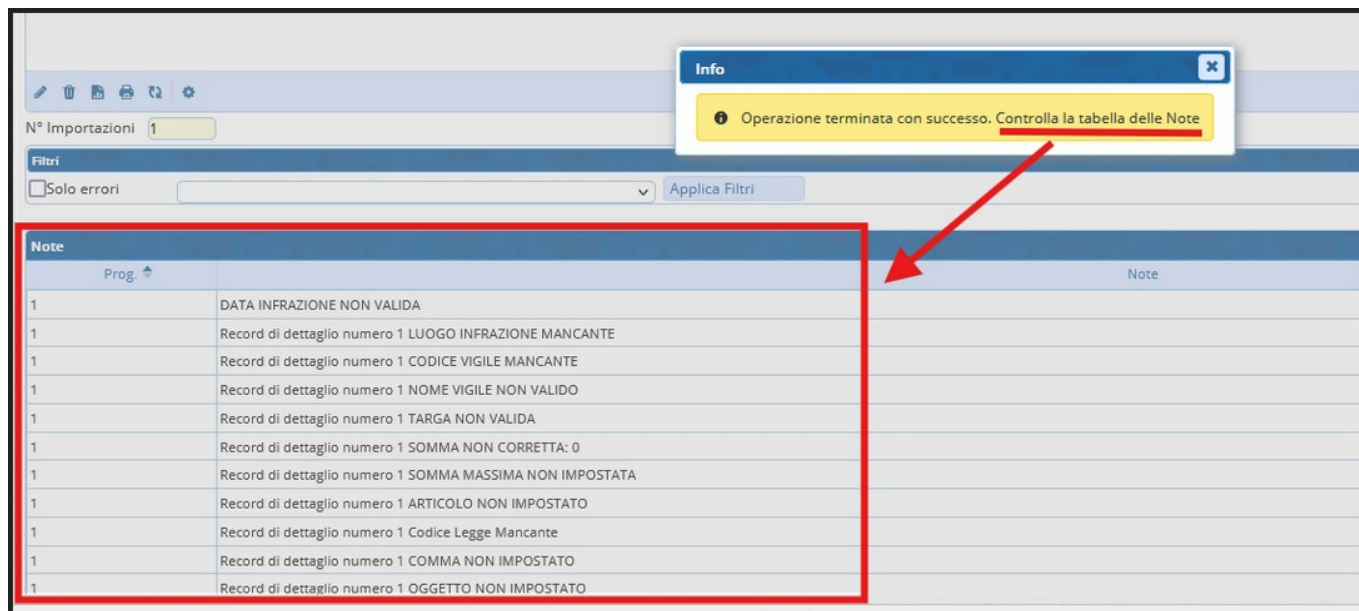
Info

Operazione terminata con successo. Controlla la tabella delle Note

N° Importazioni 1

Filtri

Solo errori

Applica Filtri

Note

| Prog. | Note |
|---|---|
| 1 | DATA INFRAZIONE NON VALIDA |
| 1 | Record di dettaglio numero 1 LUOGO INFRAZIONE MANCANTE |
| 1 | Record di dettaglio numero 1 CODICE VIGILE MANCANTE |
| 1 | Record di dettaglio numero 1 NOME VIGILE NON VALIDO |
| 1 | Record di dettaglio numero 1 TARGA NON VALIDA |
| 1 | Record di dettaglio numero 1 SOMMA NON CORRETTA: 0 |
| 1 | Record di dettaglio numero 1 SOMMA MASSIMA NON IMPOSTATA |
| 1 | Record di dettaglio numero 1 ARTICOLO NON IMPOSTATO |
| 1 | Record di dettaglio numero 1 Codice Legge Mancante |
| 1 | Record di dettaglio numero 1 COMMA NON IMPOSTATO |
| 1 | Record di dettaglio numero 1 OGGETTO NON IMPOSTATO |